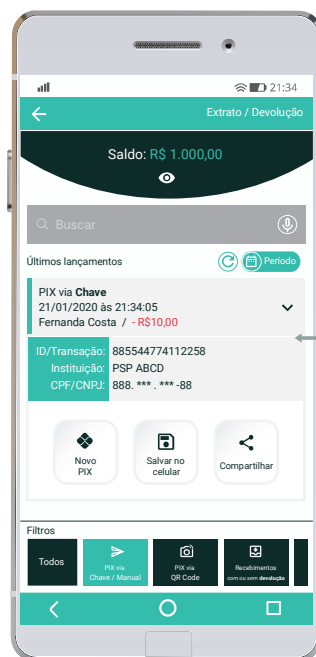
21:34

Extrato / Devolução

Saldo: R$ 1.000,00

Buscar

Últimos lançamentos

Período

PIX via **Chave**
21/01/2020 às 21:34:05
Fernanda Costa / - R$10,00

| ID/Transação: | 885544774112258 |
|---|---|
| Instituição: | PSP ABCD |
| CPF/CNPJ: | 888. *** . *** -88 |

Novo PIX

Salvar no celular

Compartilhar

Filtros

Todos

PIX via Chave / Manual

PIX via QR Code

Recebimentos com ou sem devolução